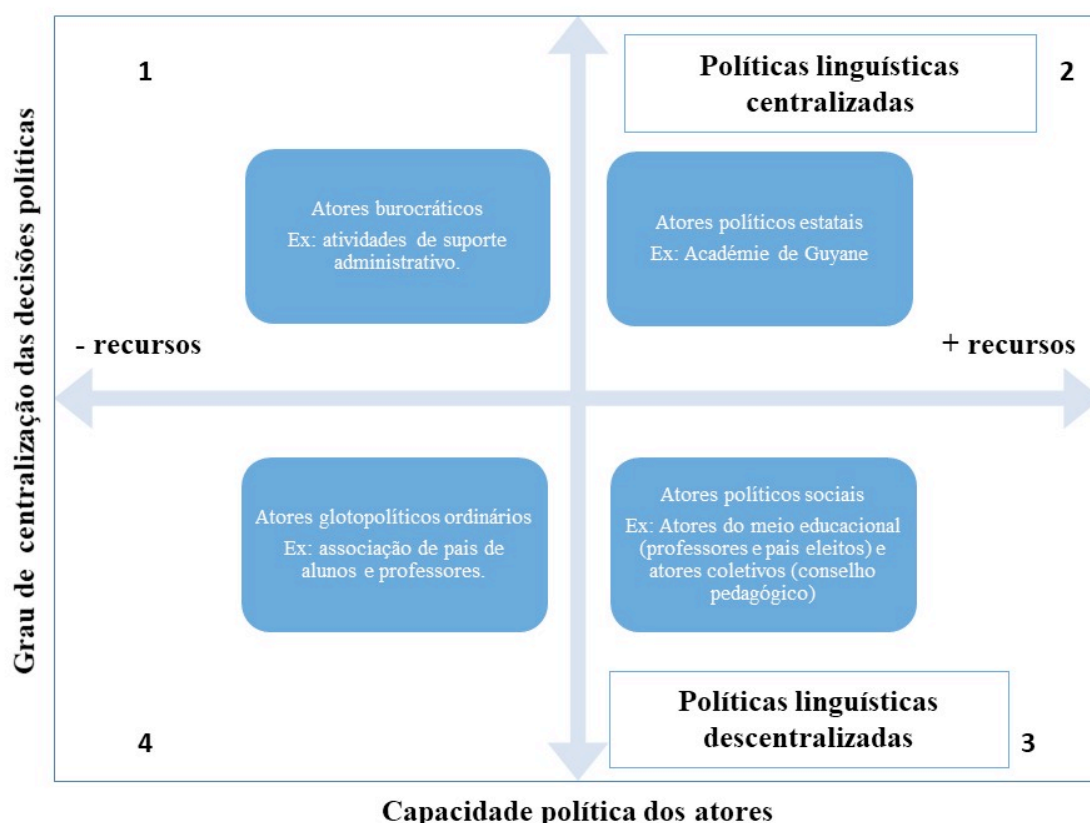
Grau de centralização das decisões políticas

1

Políticas linguísticas centralizadas

2

Atores burocráticos
Ex: atividades de suporte administrativo.

Atores políticos estatais
Ex: Académie de Guyane

- recursos

+ recursos

Atores glotopolíticos ordinários
Ex: associação de pais de alunos e professores.

Atores políticos sociais
Ex: Atores do meio educacional (professores e pais eleitos) e atores coletivos (conselho pedagógico)

Políticas linguísticas descentralizadas

4

3

Capacidade política dos atores